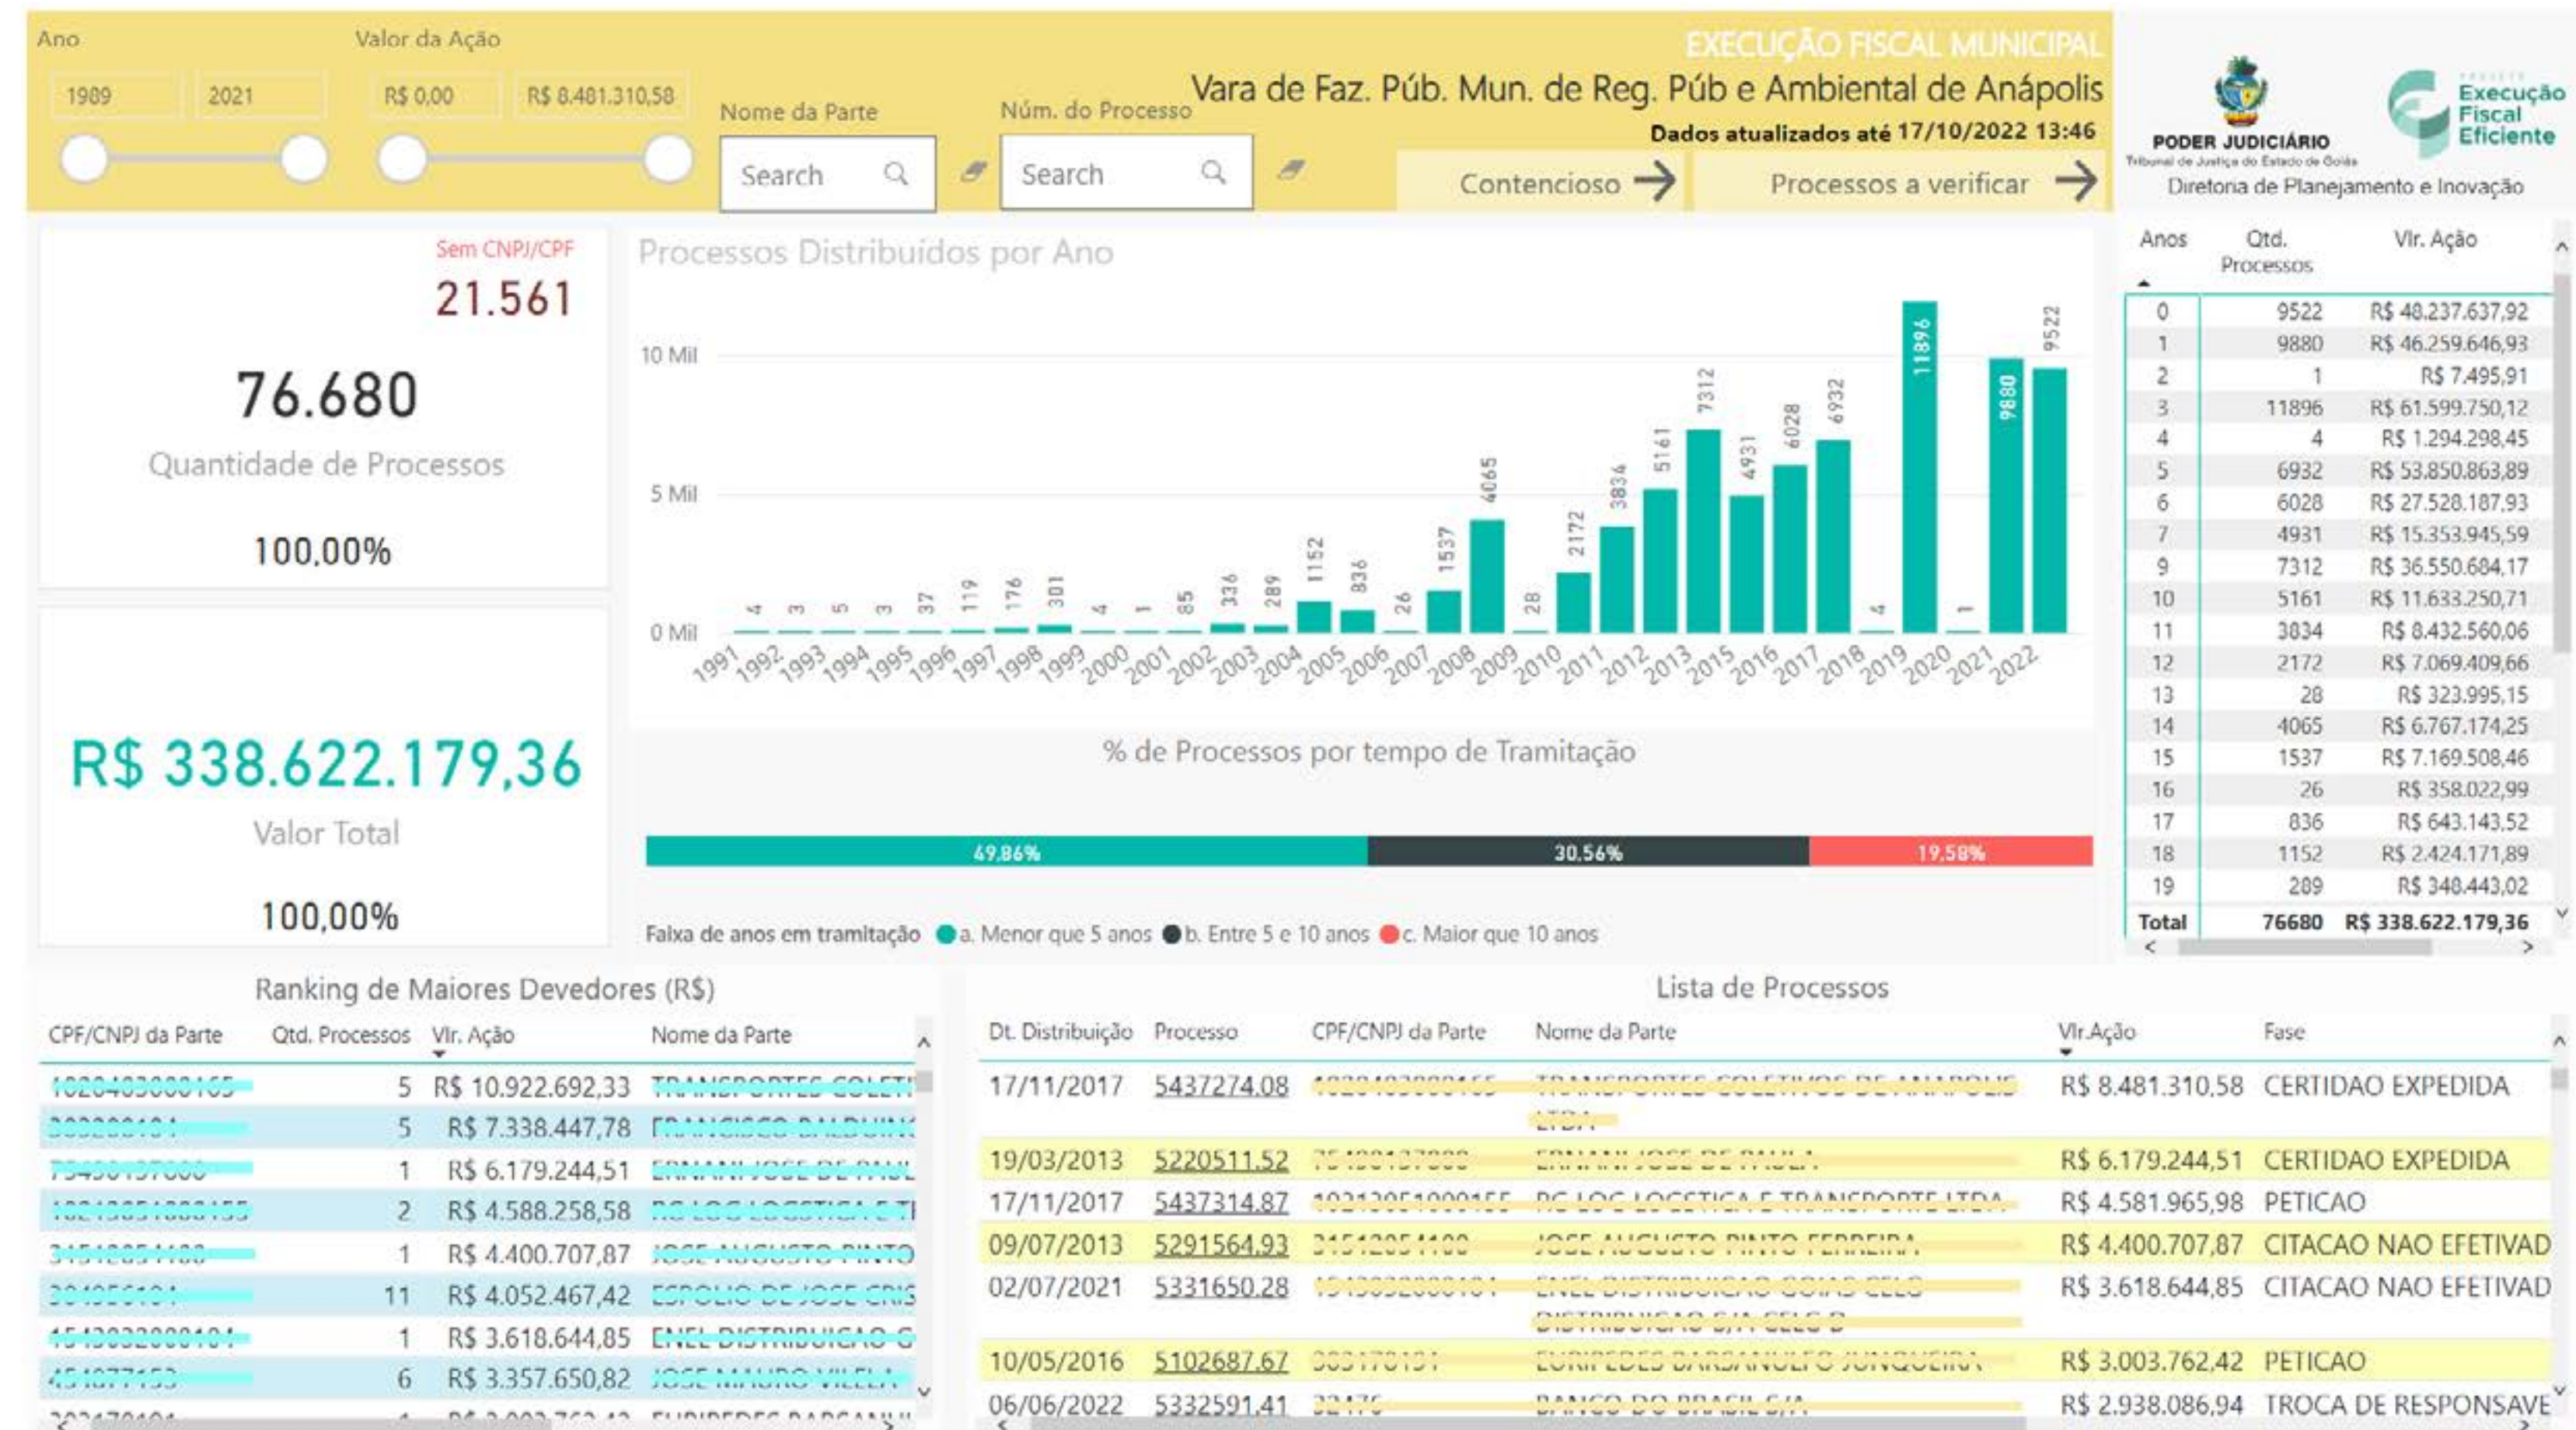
Ano
1989
2021

Valor da Ação
R$ 0,00
R$ 8.481.310,58

Nome da Parte
Search

Núm. do Processo
Search

EXECUÇÃO FISCAL MUNICIPAL
Vara de Faz. Púb. Mun. de Reg. Púb e Ambiental de Anápolis
Dados atualizados até 17/10/2022 13:46

Contencioso
Processos a verificar

PODER JUDICIÁRIO
Tribunal de Justiça do Estado de Goiás
Execução Fiscal Eficiente
Diretoria de Planejamento e Inovação

Sem CNPJ/CPF
21.561

76.680
Quantidade de Processos
100,00%

R$ 338.622.179,36
Valor Total
100,00%

Processos Distribuídos por Ano
10 Mil
5 Mil
0 Mil
4 3 5 3 37 119 176 301 4 1 85 336 289 1152 836 26 1537 4065 28 2172 3834 5161 7312 4931 6028 6932 4 11896 1 9880 9522
1991 1992 1993 1994 1995 1996 1997 1998 1999 2000 2001 2002 2003 2004 2005 2006 2007 2008 2009 2010 2011 2012 2013 2015 2016 2017 2018 2019 2020 2021 2022

% de Processos por tempo de Tramitação
49,86%
30,56%
19,58%
Faixa de anos em tramitação a. Menor que 5 anos b. Entre 5 e 10 anos c. Maior que 10 anos

| Anos | Qtd. Processos | Vlr. Ação |
|---|---|---|
| 0 | 9522 | R$ 48.237.637,92 |
| 1 | 9880 | R$ 46.259.646,93 |
| 2 | 1 | R$ 7.495,91 |
| 3 | 11896 | R$ 61.599.750,12 |
| 4 | 4 | R$ 1.294.298,45 |
| 5 | 6932 | R$ 53.850.863,89 |
| 6 | 6028 | R$ 27.528.187,93 |
| 7 | 4931 | R$ 15.353.945,59 |
| 9 | 7312 | R$ 36.550.684,17 |
| 10 | 5161 | R$ 11.633.250,71 |
| 11 | 3834 | R$ 8.432.560,06 |
| 12 | 2172 | R$ 7.069.409,66 |
| 13 | 28 | R$ 323.995,15 |
| 14 | 4065 | R$ 6.767.174,25 |
| 15 | 1537 | R$ 7.169.508,46 |
| 16 | 26 | R$ 358.022,99 |
| 17 | 836 | R$ 643.143,52 |
| 18 | 1152 | R$ 2.424.171,89 |
| 19 | 289 | R$ 348.443,02 |
| Total | 76680 | R$ 338.622.179,36 |

Ranking de Maiores Devedores (R$)

| CPF/CNPJ da Parte | Qtd. Processos | Vlr. Ação | Nome da Parte |
|---|---|---|---|
| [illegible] | 5 | R$ 10.922.692,33 | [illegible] |
| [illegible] | 5 | R$ 7.338.447,78 | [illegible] |
| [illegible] | 1 | R$ 6.179.244,51 | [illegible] |
| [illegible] | 2 | R$ 4.588.258,58 | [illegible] |
| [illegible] | 1 | R$ 4.400.707,87 | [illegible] |
| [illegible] | 11 | R$ 4.052.467,42 | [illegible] |
| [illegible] | 1 | R$ 3.618.644,85 | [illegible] |
| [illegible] | 6 | R$ 3.357.650,82 | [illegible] |

Lista de Processos

| Dt. Distribuição | Processo | CPF/CNPJ da Parte | Nome da Parte | Vlr.Ação | Fase |
|---|---|---|---|---|---|
| 17/11/2017 | 5437274.08 | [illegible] | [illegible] | R$ 8.481.310,58 | CERTIDAO EXPEDIDA |
| 19/03/2013 | 5220511.52 | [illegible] | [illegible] | R$ 6.179.244,51 | CERTIDAO EXPEDIDA |
| 17/11/2017 | 5437314.87 | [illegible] | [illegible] | R$ 4.581.965,98 | PETICAO |
| 09/07/2013 | 5291564.93 | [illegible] | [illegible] | R$ 4.400.707,87 | CITACAO NAO EFETIVAD |
| 02/07/2021 | 5331650.28 | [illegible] | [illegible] | R$ 3.618.644,85 | CITACAO NAO EFETIVAD |
| 10/05/2016 | 5102687.67 | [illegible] | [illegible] | R$ 3.003.762,42 | PETICAO |
| 06/06/2022 | 5332591.41 | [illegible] | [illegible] | R$ 2.938.086,94 | TROCA DE RESPONSAVE |